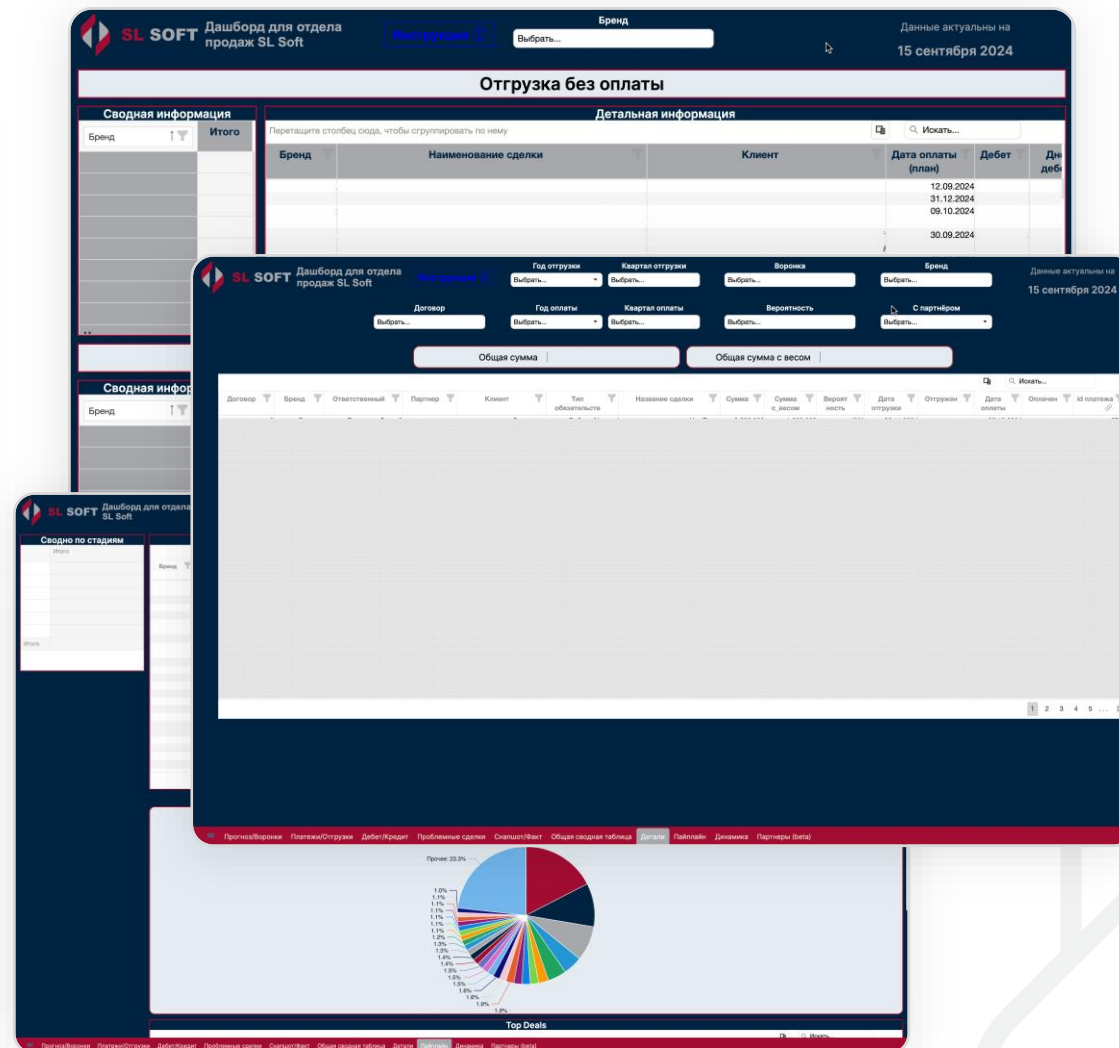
SL SOFT Дашборд для отдела продаж SL Soft

Инструкция

Бренд
Выбрать...

Данные актуальны на
15 сентября 2024

Отгрузка без оплаты

Сводная информация

| Бренд | Итого |
|---|---|

Детальная информация

Перетащите столбец сюда, чтобы сгруппировать по нему

Искать...

| Бренд | Наименование сделки | Клиент | Дата оплаты (план) | Дебет | Дни деб |
|---|---|---|---|---|---|
| | | | 12.09.2024 | | |
| | | | 31.12.2024 | | |
| | | | 09.10.2024 | | |
| | | | 30.09.2024 | | |

Сводная информ

Бренд

SL SOFT Дашборд для отдела продаж SL Soft

Инструкция

Год отгрузки
Выбрать...

Квартал отгрузки
Выбрать...

Воронка
Выбрать...

Бренд
Выбрать...

Данные актуальны на
15 сентября 2024

Договор
Выбрать...

Год оплаты
Выбрать...

Квартал оплаты
Выбрать...

Вероятность
Выбрать...

С партнёром
Выбрать...

Общая сумма

Общая сумма с весом

Искать...

| Договор | Бренд | Ответственный | Партнер | Клиент | Тип обязательств | Название сделки | Сумма | Сумма с_весом | Вероятность | Дата отгрузки | Отгружен | Дата оплаты | Оплачен | id платежа |
|---|---|---|---|---|---|---|---|---|---|---|---|---|---|---|

1 2 3 4 5 ...

Прогноз/Воронки Платежи/Отгрузки Дебет/Кредит Проблемные сделки Снапшот/Факт Общая сводная таблица Детали Пайплайн Динамика Партнеры (beta)

SL SOFT Дашборд для отдела продаж SL Soft

Сводно по стадиям

Итого

Итого

Бренд

Прочее: 23.3%

1.0%
1.1%
1.1%
1.1%
1.1%
1.1%
1.1%
1.2%
1.3%
1.3%
1.4%
1.4%
1.5%
1.5%
1.5%
1.6%
1.6%
1.9%
1.9%

Top Deals

Искать...

Прогноз/Воронки Платежи/Отгрузки Дебет/Кредит Проблемные сделки Снапшот/Факт Общая сводная таблица Детали Пайплайн Динамика Партнеры (beta)